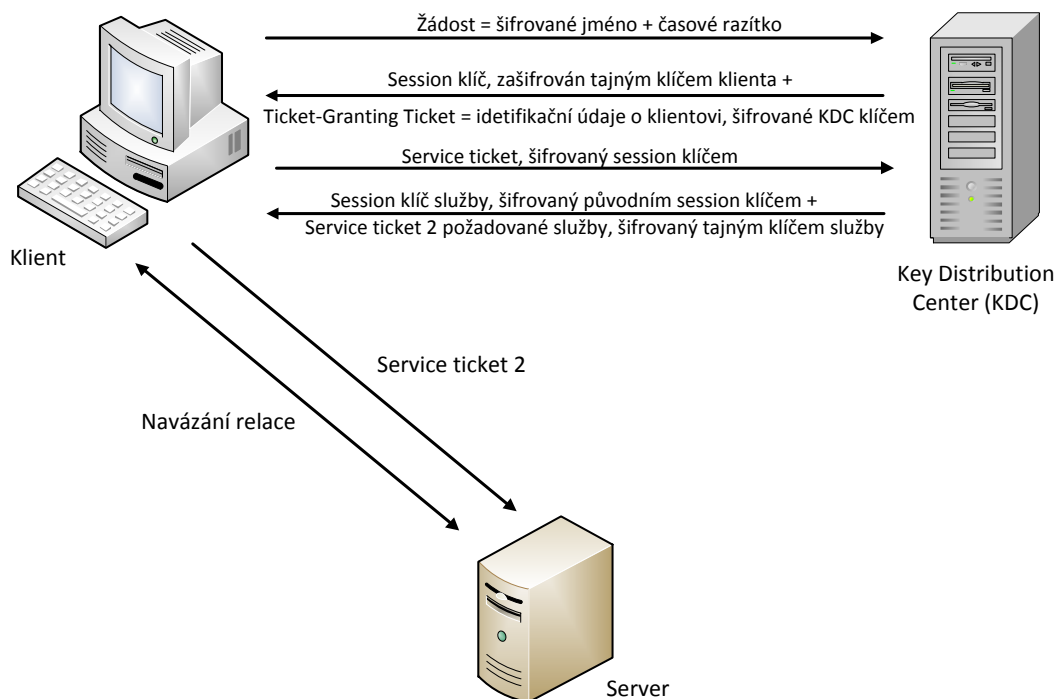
Žádost = šifrované jméno + časové razítko

Session klíč, zašifrován tajným klíčem klienta +
Ticket-Granting Ticket = idetifikační údaje o klientovi, šifrované KDC klíčem

Service ticket, šifrovaný session klíčem

Session klíč služby, šifrovaný původním session klíčem +
Service ticket 2 požadované služby, šifrovaný tajným klíčem služby

Klient

Key Distribution Center (KDC)

Service ticket 2

Navázání relace

Server